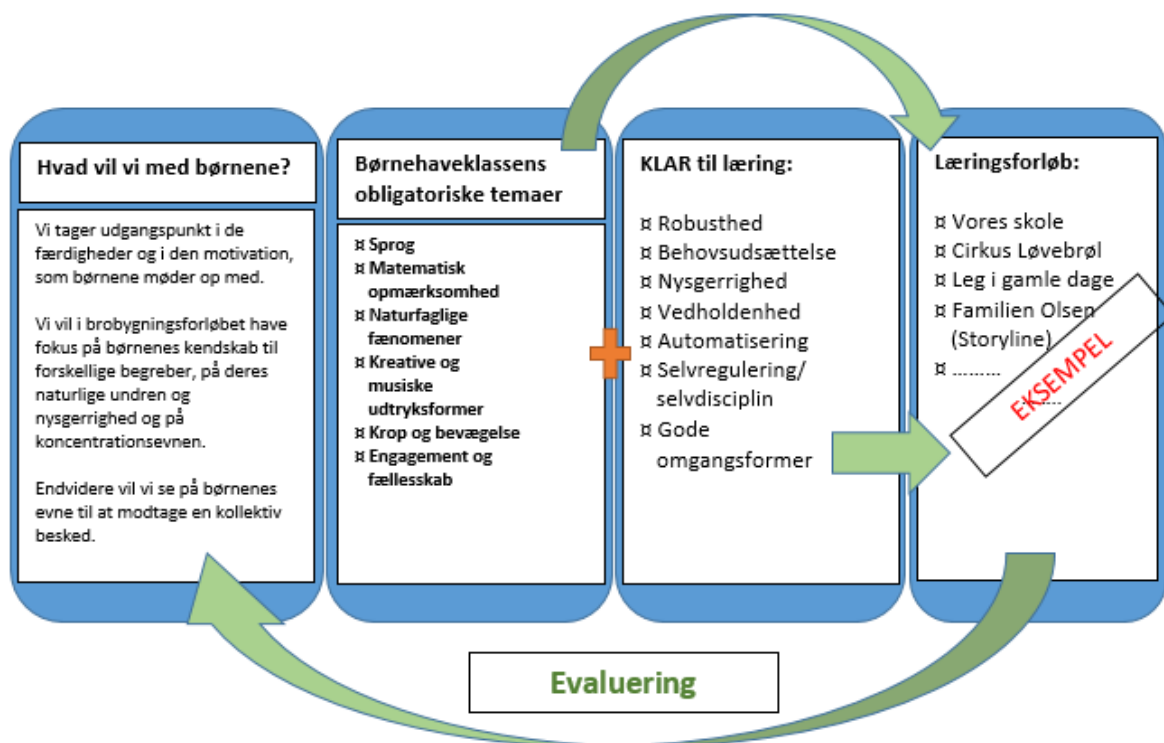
Hvad vil vi med børnene?

Vi tager udgangspunkt i de færdigheder og i den motivation, som børnene møder op med.

Vi vil i brobygningsforløbet have fokus på børnenes kendskab til forskellige begreber, på deres naturlige undren og nysgerrighed og på koncentrationsevnen.

Endvidere vil vi se på børnenes evne til at modtage en kollektiv besked.

Børnehaveklassens obligatoriske temaer

¤ Sprog
¤ Matematisk opmærksomhed
¤ Naturfaglige fænomener
¤ Kreative og musiske udtryksformer
¤ Krop og bevægelse
¤ Engagement og fællesskab

KLAR til læring:

¤ Robusthed
¤ Behovsudsættelse
¤ Nysgerrighed
¤ Vedholdenhed
¤ Automatisering
¤ Selvregulering/ selvdisciplin
¤ Gode omgangsformer

Læringsforløb:

¤ Vores skole
¤ Cirkus Løvebrøl
¤ Leg i gamle dage
¤ Familien Olsen (Storyline)
¤ ………
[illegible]

EKSEMPEL

Evaluering